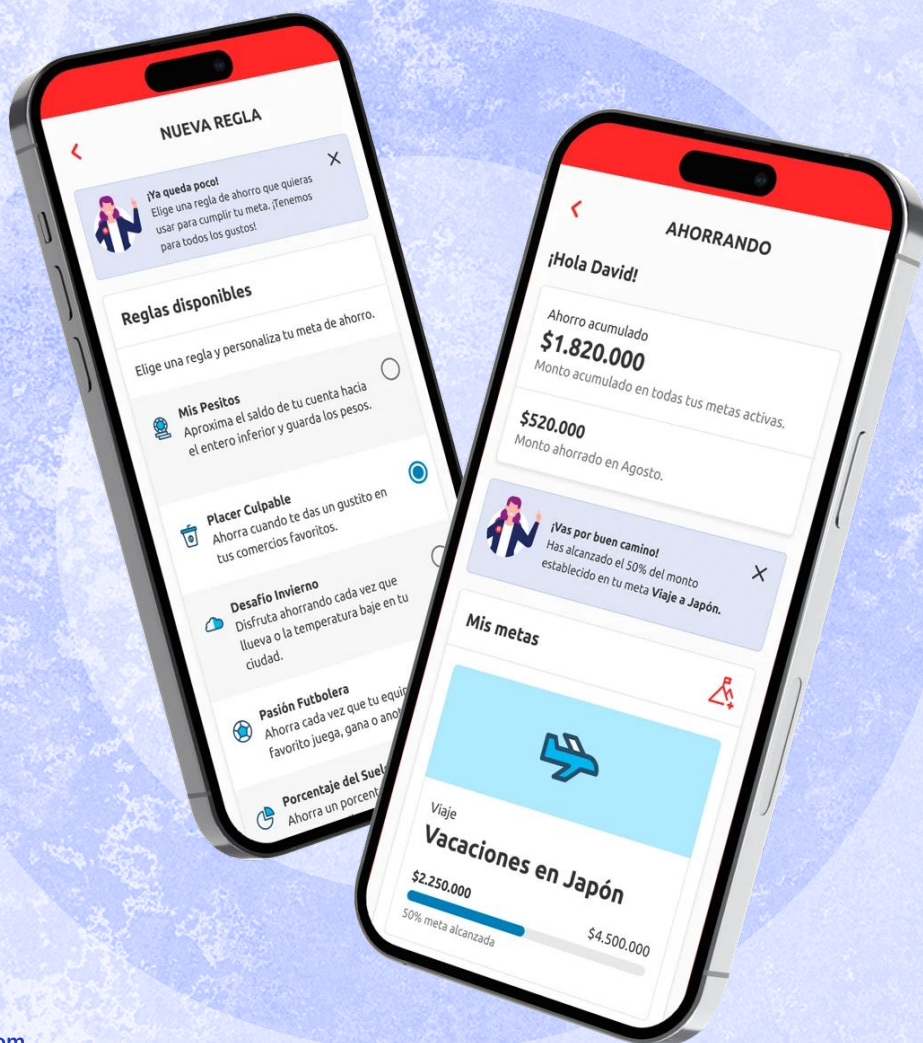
NUEVA REGLA

¡Ya queda poco!
Elige una regla de ahorro que quieras usar para cumplir tu meta. ¡Tenemos para todos los gustos!

Reglas disponibles

Elige una regla y personaliza tu meta de ahorro.

Mis Pesitos
Aproxima el saldo de tu cuenta hacia el entero inferior y guarda los pesos.

Placer Culpable
Ahorra cuando te das un gustito en tus comercios favoritos.

Desafío Invierno
Disfruta ahorrando cada vez que llueva o la temperatura baje en tu ciudad.

Pasión Futbolera
Ahorra cada vez que tu equi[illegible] favorito juega, gana o ano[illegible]

Porcentaje del Suel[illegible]
Ahorra un porcent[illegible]

AHORRANDO

¡Hola David!

Ahorro acumulado
$1.820.000
Monto acumulado en todas tus metas activas.

$520.000
Monto ahorrado en Agosto.

¡Vas por buen camino!
Has alcanzado el 50% del monto establecido en tu meta Viaje a Japón.

Mis metas

Viaje
Vacaciones en Japón

$2.250.000
50% meta alcanzada
$4.500.000

om